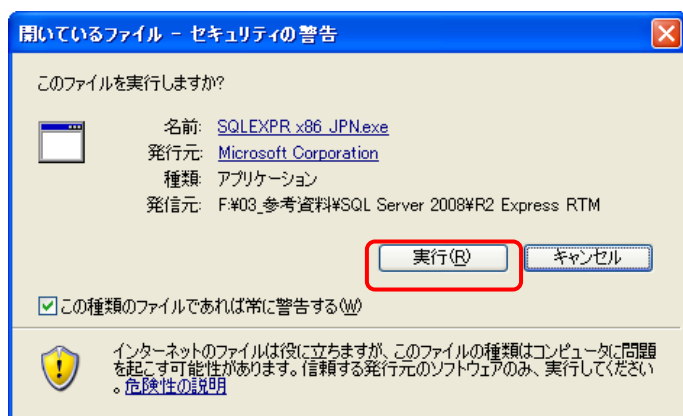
開いているファイル - セキュリティの警告

このファイルを実行しますか?

名前: SQLEXPR x86 JPN.exe
発行元: Microsoft Corporation
種類: アプリケーション
発信元: F:¥03_参考資料¥SQL Server 2008¥R2 Express RTM

実行(R)
キャンセル

この種類のファイルであれば常に警告する(W)

インターネットのファイルは役に立ちますが、このファイルの種類はコンピュータに問題を起こす可能性があります。信頼する発行元のソフトウェアのみ、実行してください。危険性の説明